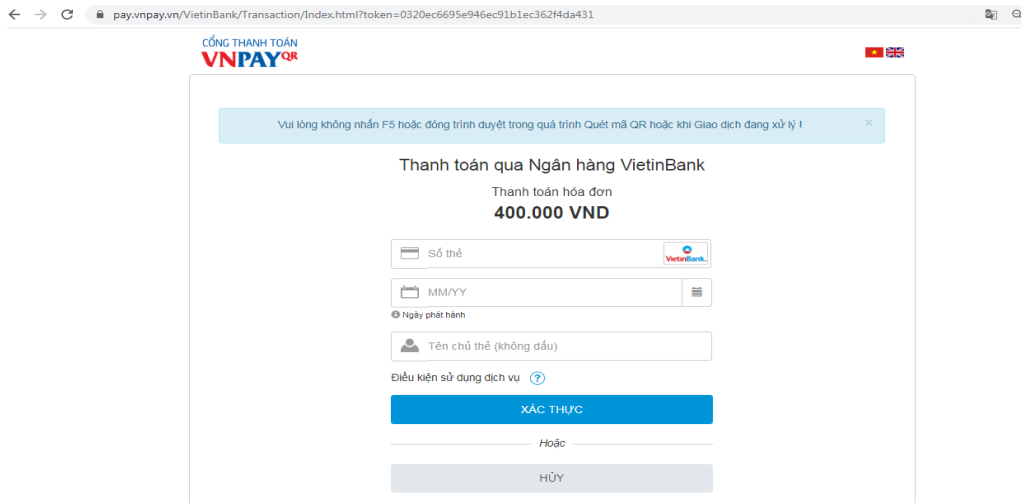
pay.vnpay.vn/VietinBank/Transaction/Index.html?token=0320ec6695e946ec91b1ec362f4da431

CỔNG THANH TOÁN
VNPAY QR

Vui lòng không nhấn F5 hoặc đóng trình duyệt trong quá trình Quét mã QR hoặc khi Giao dịch đang xử lý !

×

Thanh toán qua Ngân hàng VietinBank

Thanh toán hóa đơn

400.000 VND

Số thẻ

VietinBank

MM/YY

Ngày phát hành

Tên chủ thẻ (không dấu)

Điều kiện sử dụng dịch vụ ?

XÁC THỰC

Hoặc

HỦY